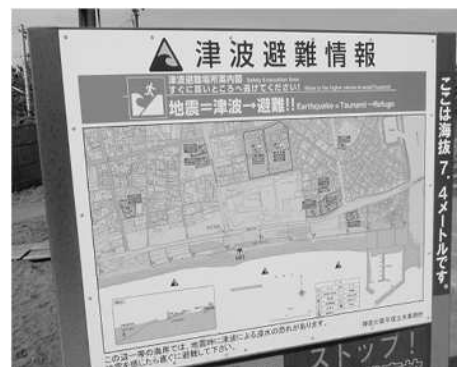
津波避難情報

津波避難場所案内図 Safety & evacuation area
すぐに高いところへ逃げてください! Move to the higher places in quick!

地震＝津波→避難!! Earthquake = Tsunami → Refuge

ここは海抜7.4メートルです。

この辺一帯の海岸では、地震時に津波による浸水のおそれがあります。
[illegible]を感じたら高くに避難して下さい。

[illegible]

ストップ!